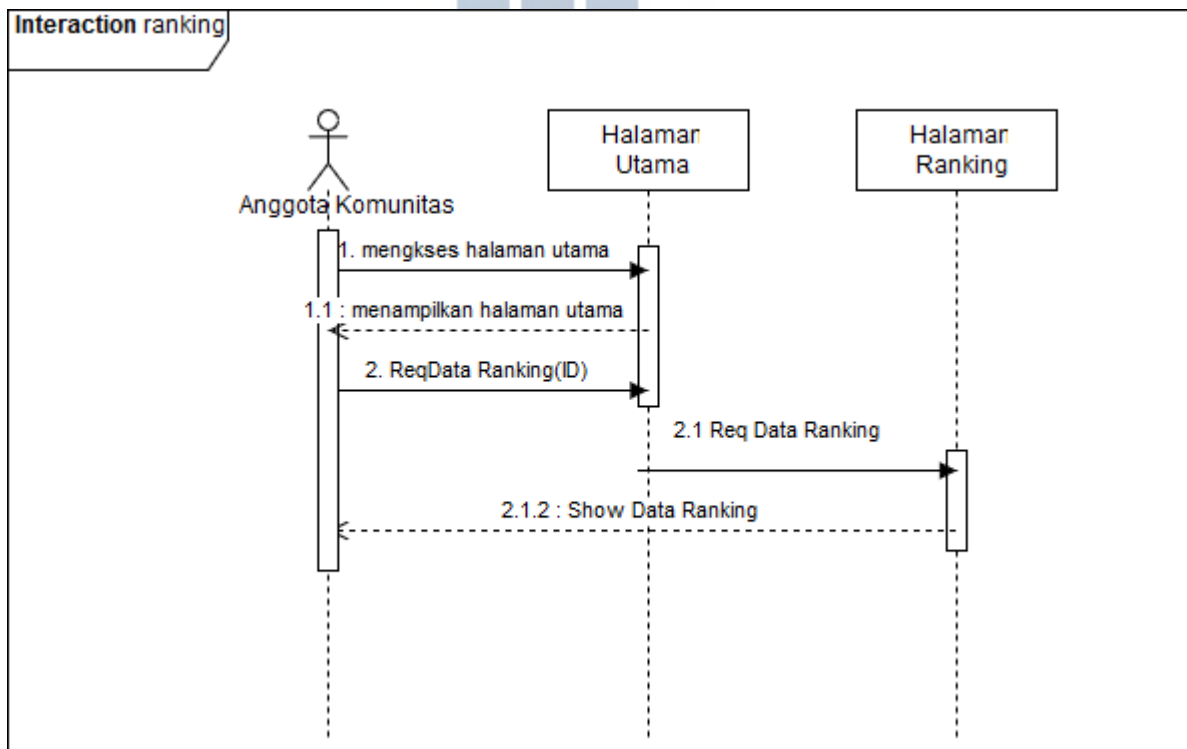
Interaction ranking

Anggota Komunitas

Halaman Utama

Halaman Ranking

1. mengkses halaman utama

1.1 : menampilkan halaman utama

2. ReqData Ranking(ID)

2.1 Req Data Ranking

2.1.2 : Show Data Ranking